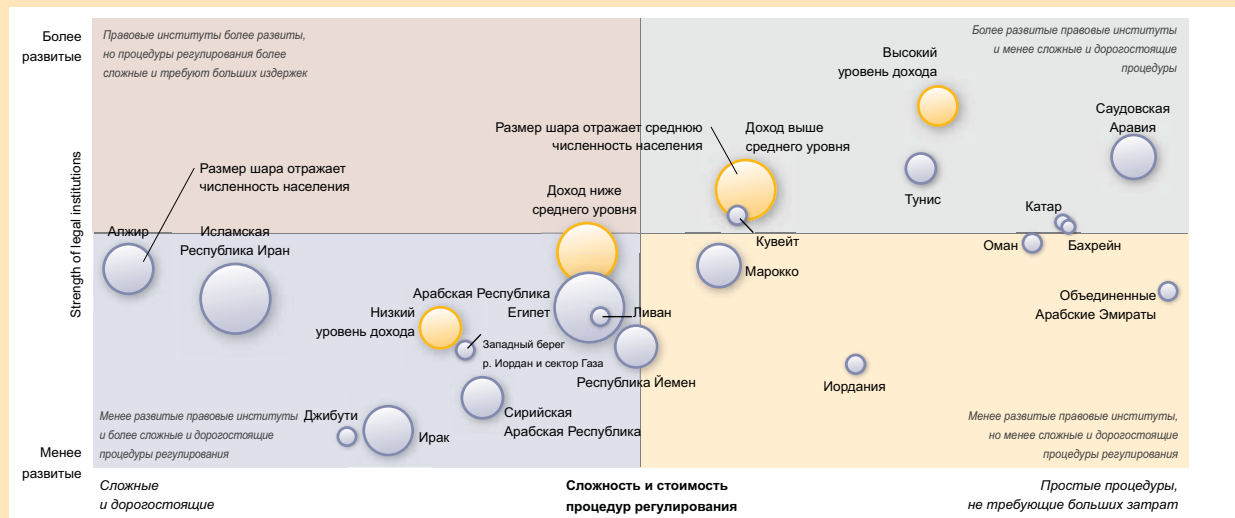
Более развитые

Правовые институты более развиты, но процедуры регулирования более сложные и требуют больших издержек

Более развитые правовые институты и менее сложные и дорогостоящие процедуры

Высокий уровень дохода

Саудовская Аравия

Размер шара отражает среднюю численность населения

Доход выше среднего уровня

Тунис

Размер шара отражает численность населения

Доход ниже среднего уровня

Катар

Strength of legal institutions

Алжир

Исламская Республика Иран

Кувейт

Оман

Бахрейн

Марокко

Арабская Республика Египет

Объединенные Арабские Эмираты

Низкий уровень дохода

Ливан

Западный берег р. Иордан и сектор Газа

Республика Йемен

Иордания

Менее развитые правовые институты и более сложные и дорогостоящие процедуры регулирования

Джибути

Ирак

Сирийская Арабская Республика

Менее развитые правовые институты, но менее сложные и дорогостоящие процедуры регулирования

Менее развитые

Сложные и дорогостоящие

Сложность и стоимость процедур регулирования

Простые процедуры, не требующие больших затрат